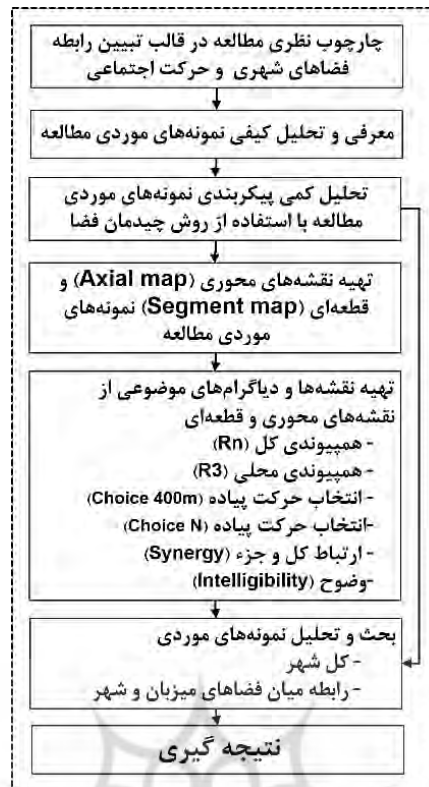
چارچوب نظری مطالعه در قالب تبیین رابطه فضاهای شهری و حرکت اجتماعی

معرفی و تحلیل کیفی نمونه‌های موردی مطالعه

تحلیل کمی پیکربندی نمونه‌های موردی مطالعه با استفاده از روش چیدمان فضا

تهیه نقشه‌های محوری (Axial map) و قطعه‌ای (Segment map) نمونه‌های موردی مطالعه

تهیه نقشه‌ها و دیاگرام‌های موضوعی از نقشه‌های محوری و قطعه‌ای
- همپیوندی کل (Rn)
- همپیوندی محلی (R3)
- انتخاب حرکت پیاده (Choice 400m)
-انتخاب حرکت پیاده (Choice N)
- ارتباط کل و جزء (Synergy)
-وضوح (Intelligibility)

بحث و تحلیل نمونه‌های موردی
- کل شهر
- رابطه میان فضاهای میزبان و شهر

نتیجه گیری